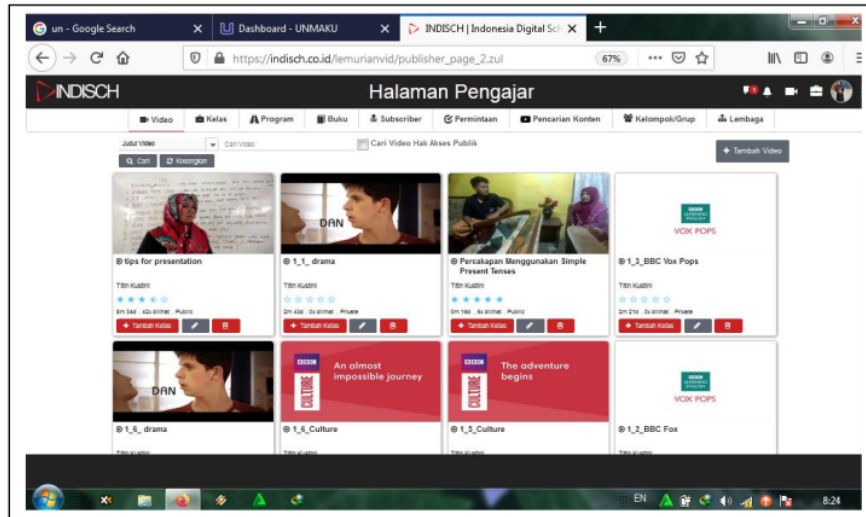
un - Google Search ×
Dashboard - UNMAKU ×
INDISCH | Indonesia Digital Sch ×
+

https://indisch.co.id/lemurianvid/publisher_page_2.zul
67%

INDISCH
Halaman Pengajar

Video
Kelas
Program
Buku
Subscriber
Permintaan
Pencarian Konten
Kelompok/Grup
Lembaga

Judul Video
Cari Video
Cari Video Hak Akses Publik
Cari
Kosongkan
+ Tambah Video

tips for presentation
Titin Kustini
8m 34d . 42x dilihat . Public
+ Tambah Kelas

DAN
1_1_ drama
Titin Kustini
2m 43d . 0x dilihat . Private
+ Tambah Kelas

Percakapan Menggunakan Simple Present Tenses
Titin Kustini
0m 16d . 0x dilihat . Public
+ Tambah Kelas

VOX POPS
1_3_BBC Vox Pops
Titin Kustini
2m 21d . 0x dilihat . Private
+ Tambah Kelas

DAN
1_6_ drama

BBC CULTURE
An almost impossible journey
1_6_Culture

BBC CULTURE
The adventure begins
1_5_Culture

VOX POPS
1_2_BBC Fox

EN
8:24